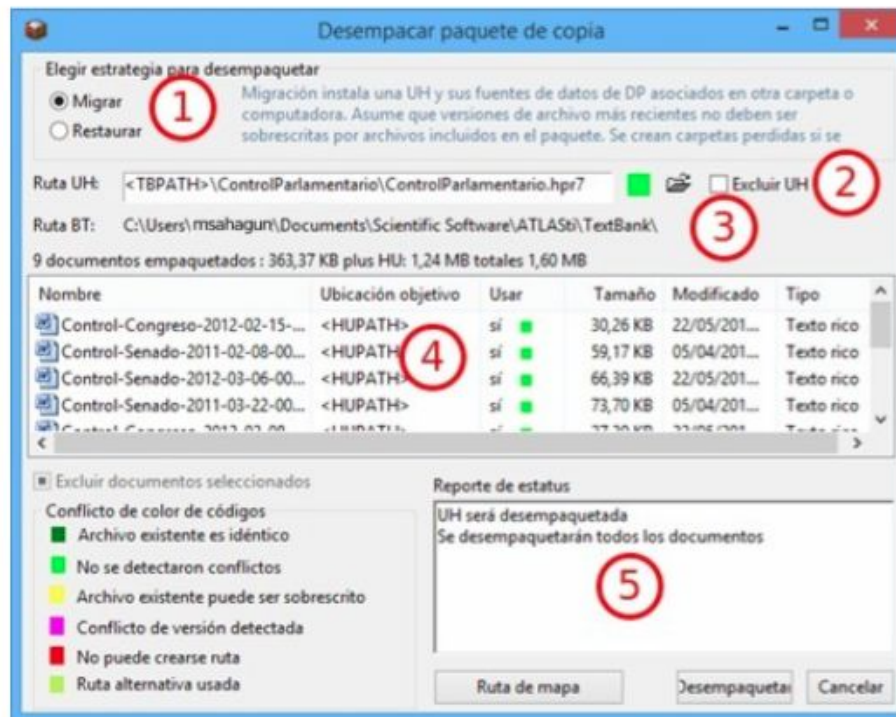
Desempacar paquete de copia

Elegir estrategia para desempaquetar

Migrar
Restaurar

1

Migración instala una UH y sus fuentes de datos de DP asociados en otra carpeta o computadora. Asume que versiones de archivo más recientes no deben ser sobrescritas por archivos incluidos en el paquete. Se crean carpetas perdidas si se

Ruta UH: <TBPATH>\ControlParlamentario\ControlParlamentario.hpr7

Excluir UH

2

Ruta BT: C:\Users\msahagun\Documents\Scientific Software\ATLASti\TextBank\

3

9 documentos empaquetados : 363,37 KB plus HU: 1,24 MB totales 1,60 MB

| Nombre | Ubicación objetivo | Usar | Tamaño | Modificado | Tipo |
|---|---|---|---|---|---|
| Control-Congreso-2012-02-15-... | <HUPATH> | sí | 30,26 KB | 22/05/201... | Texto rico |
| Control-Senado-2011-02-08-00... | <HUPATH> | sí | 59,17 KB | 05/04/201... | Texto rico |
| Control-Senado-2012-03-06-00... | <HUPATH> | sí | 66,39 KB | 22/05/201... | Texto rico |
| Control-Senado-2011-03-22-00... | <HUPATH> | sí | 73,70 KB | 05/04/201... | Texto rico |
| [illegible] | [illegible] | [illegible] | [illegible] | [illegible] | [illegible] |

4

Excluir documentos seleccionados

Conflicto de color de códigos
Archivo existente es idéntico
No se detectaron conflictos
Archivo existente puede ser sobrescrito
Conflicto de versión detectada
No puede crearse ruta
Ruta alternativa usada

Reporte de estatus
UH será desempaquetada
Se desempaquetarán todos los documentos

5

Ruta de mapa
Desempaquetar
Cancelar